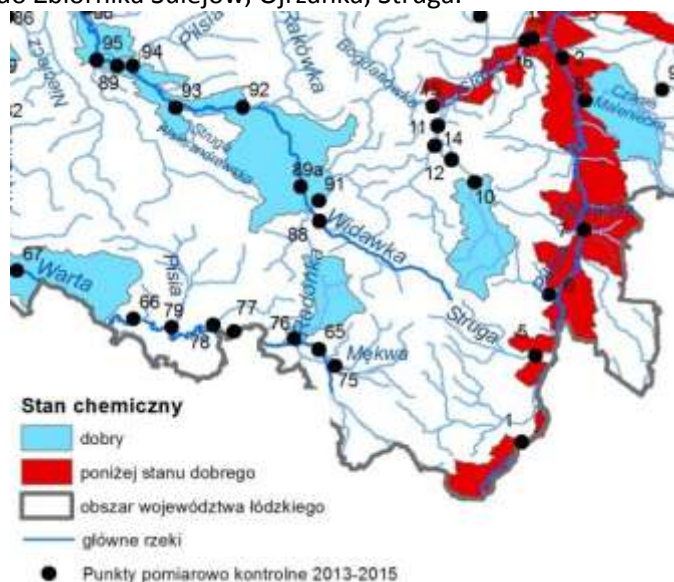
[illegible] Zbiornika Sulejów, Czarnka, Struga.

86
95
94
89
Pilsia
93
92
Struga
89a
91
88
Widawka
Bogdanówka
16
2
11
14
12
10
Czarna Malenicka
67
Warta
Pilsia
66
79
78
77
76
Rędzinka
65
Mękwa
75
Struga
5
1

Stan chemiczny
dobry
poniżej stanu dobrego
obszar województwa łódzkiego
główne rzeki
Punkty pomiarowo kontrolne 2013-2015